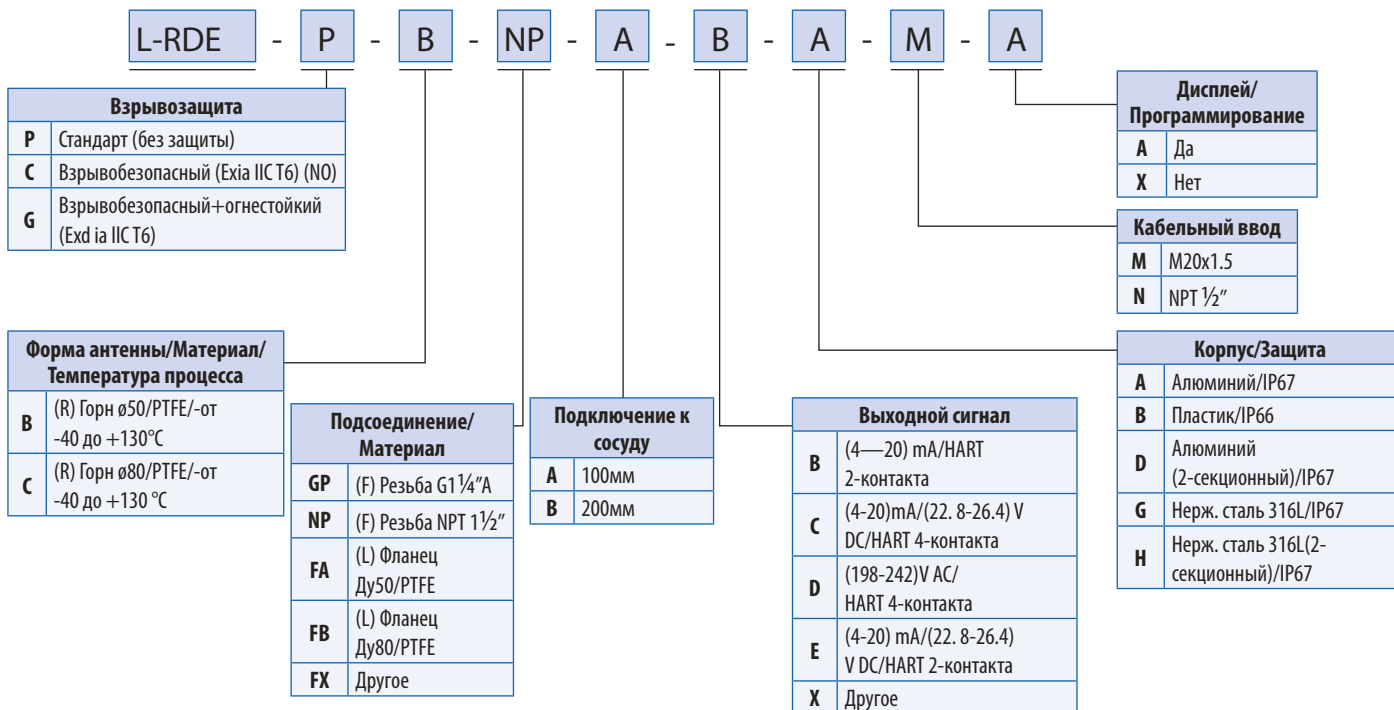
L-RDE - P - B - NP - A - B - A - M - A

| Взрывозащита | |
|---|---|
| P | Стандарт (без защиты) |
| C | Взрывобезопасный (Exia IIC T6) (NO) |
| G | Взрывобезопасный+огнестойкий (Exd ia IIC T6) |

| Дисплей/ Программирование | |
|---|---|
| A | Да |
| X | Нет |

| Кабельный ввод | |
|---|---|
| M | M20x1.5 |
| N | NPT ½" |

| Форма антенны/Материал/ Температура процесса | |
|---|---|
| B | (R) Горн ø50/PTFE/-от -40 до +130°C |
| C | (R) Горн ø80/PTFE/-от -40 до +130 °C |

| Подсоединение/ Материал | |
|---|---|
| GP | (F) Резьба G1¼"A |
| NP | (F) Резьба NPT 1½" |
| FA | (L) Фланец Ду50/PTFE |
| FB | (L) Фланец Ду80/PTFE |
| FX | Другое |

| Подключение к сосуду | |
|---|---|
| A | 100мм |
| B | 200мм |

| Выходной сигнал | |
|---|---|
| B | (4—20) mA/HART 2-контакта |
| C | (4-20)mA/(22. 8-26.4) V DC/HART 4-контакта |
| D | (198-242)V AC/ HART 4-контакта |
| E | (4-20) mA/(22. 8-26.4) V DC/HART 2-контакта |
| X | Другое |

| Корпус/Защита | |
|---|---|
| A | Алюминий/IP67 |
| B | Пластик/IP66 |
| D | Алюминий (2-секционный)/IP67 |
| G | Нерж. сталь 316L/IP67 |
| H | Нерж. сталь 316L(2-секционный)/IP67 |